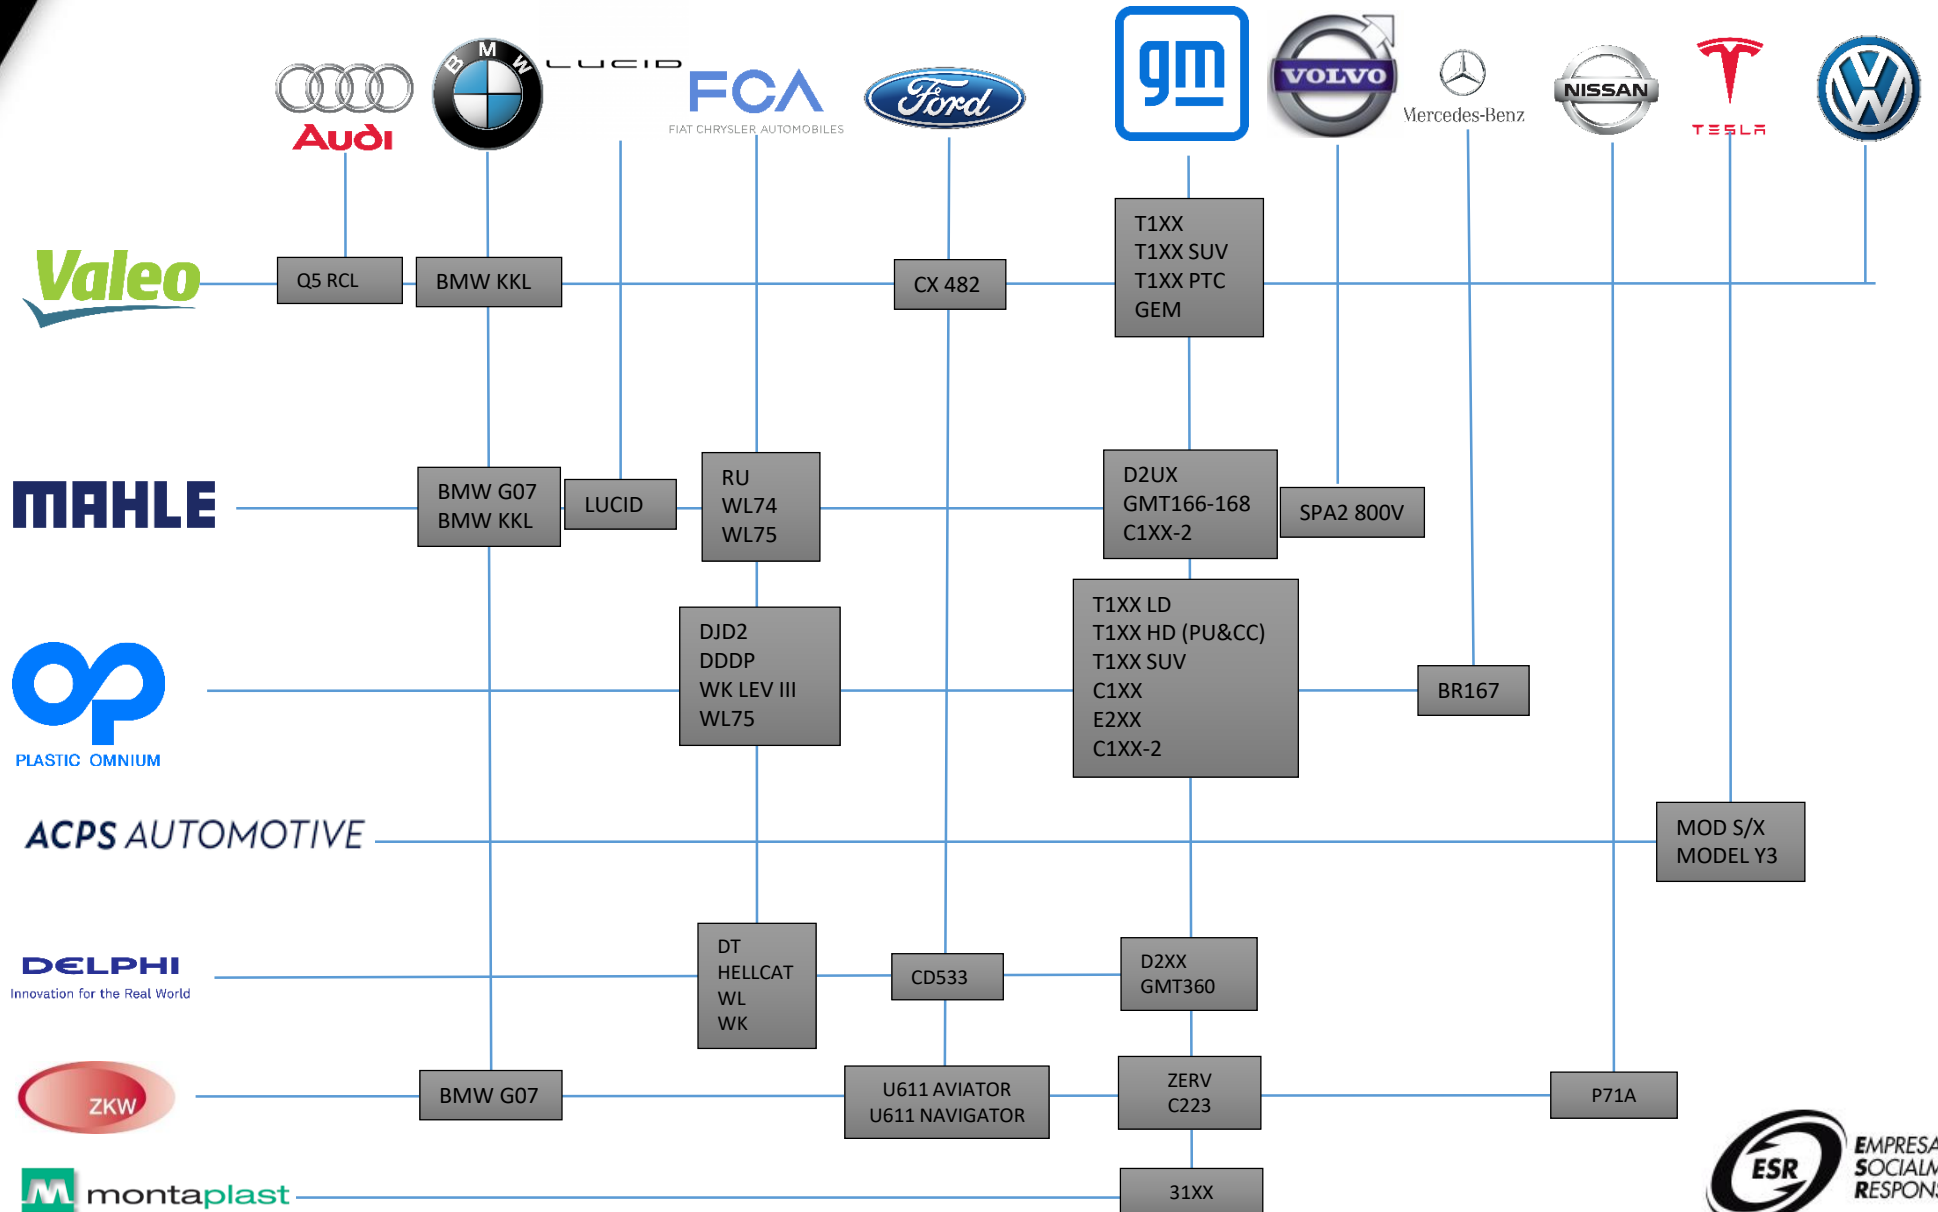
Audi
BMW
LUCID
FCA
FIAT CHRYSLER AUTOMOBILES
Ford
gm
VOLVO
Mercedes-Benz
NISSAN
TESLA

Valeo
Q5 RCL
BMW KKL
CX 482
T1XX
T1XX SUV
T1XX PTC
GEM

MAHLE
BMW G07
BMW KKL
LUCID
RU
WL74
WL75
D2UX
GMT166-168
C1XX-2
SPA2 800V

PLASTIC OMNIUM
DJD2
DDDP
WK LEV III
WL75
T1XX LD
T1XX HD (PU&CC)
T1XX SUV
C1XX
E2XX
C1XX-2
BR167

ACPS AUTOMOTIVE
MOD S/X
MODEL Y3

DELPHI
Innovation for the Real World
DT
HELLCAT
WL
WK
CD533
D2XX
GMT360

ZKW
BMW G07
U611 AVIATOR
U611 NAVIGATOR
ZERV
C223
P71A

montaplast
31XX

ESR
EMPRESA
SOCIALM
RESPON